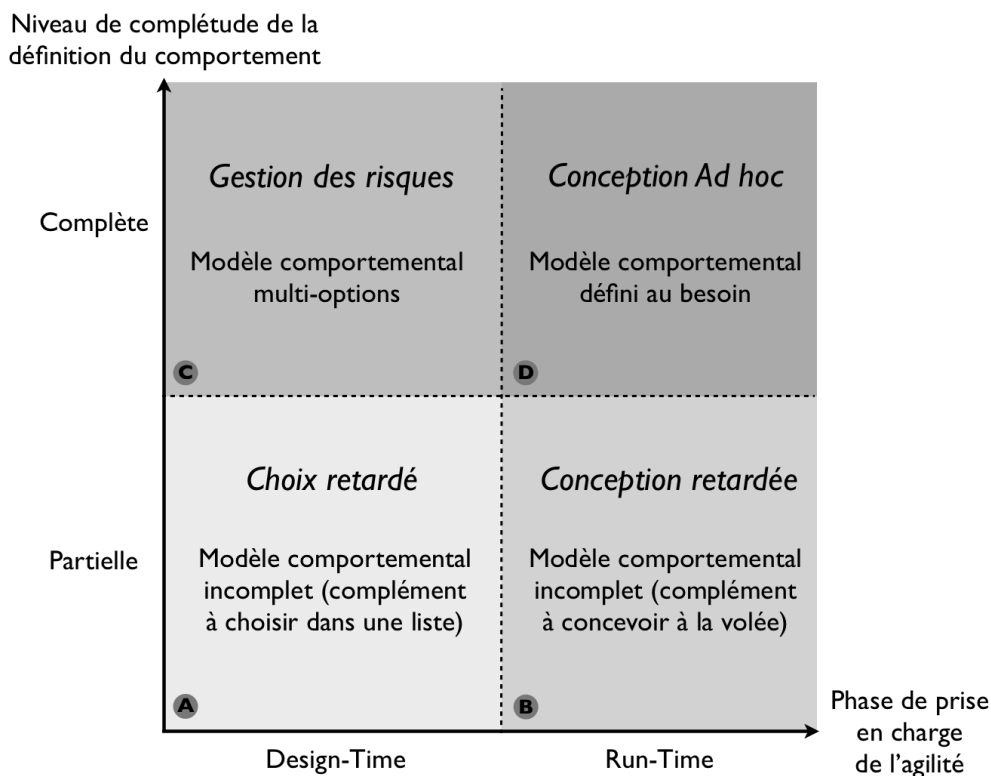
Niveau de complétude de la définition du comportement

Complète

Gestion des risques

Modèle comportemental multi-options

C

Conception Ad hoc

Modèle comportemental défini au besoin

D

Partielle

Choix retardé

Modèle comportemental incomplet (complément à choisir dans une liste)

A

Conception retardée

Modèle comportemental incomplet (complément à concevoir à la volée)

B

Phase de prise en charge de l'agilité

Design-Time

Run-Time